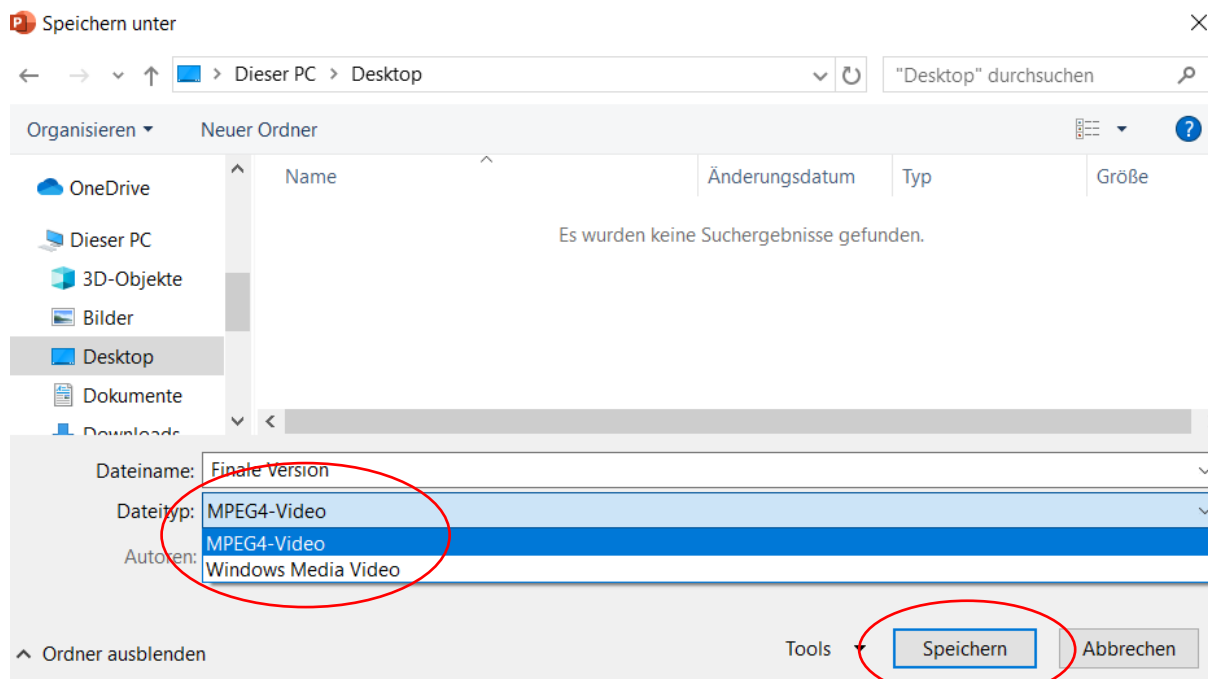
Speichern unter

Dieser PC > Desktop

"Desktop" durchsuchen

Organisieren ▾ Neuer Ordner

OneDrive
Dieser PC
3D-Objekte
Bilder
Desktop
Dokumente
Downloads

| Name | Änderungsdatum | Typ | Größe |
|---|---|---|---|

Es wurden keine Suchergebnisse gefunden.

Dateiname: Finale Version
Dateityp: MPEG4-Video
Autoren:
MPEG4-Video
Windows Media Video

^ Ordner ausblenden

Tools ▾ Speichern Abbrechen